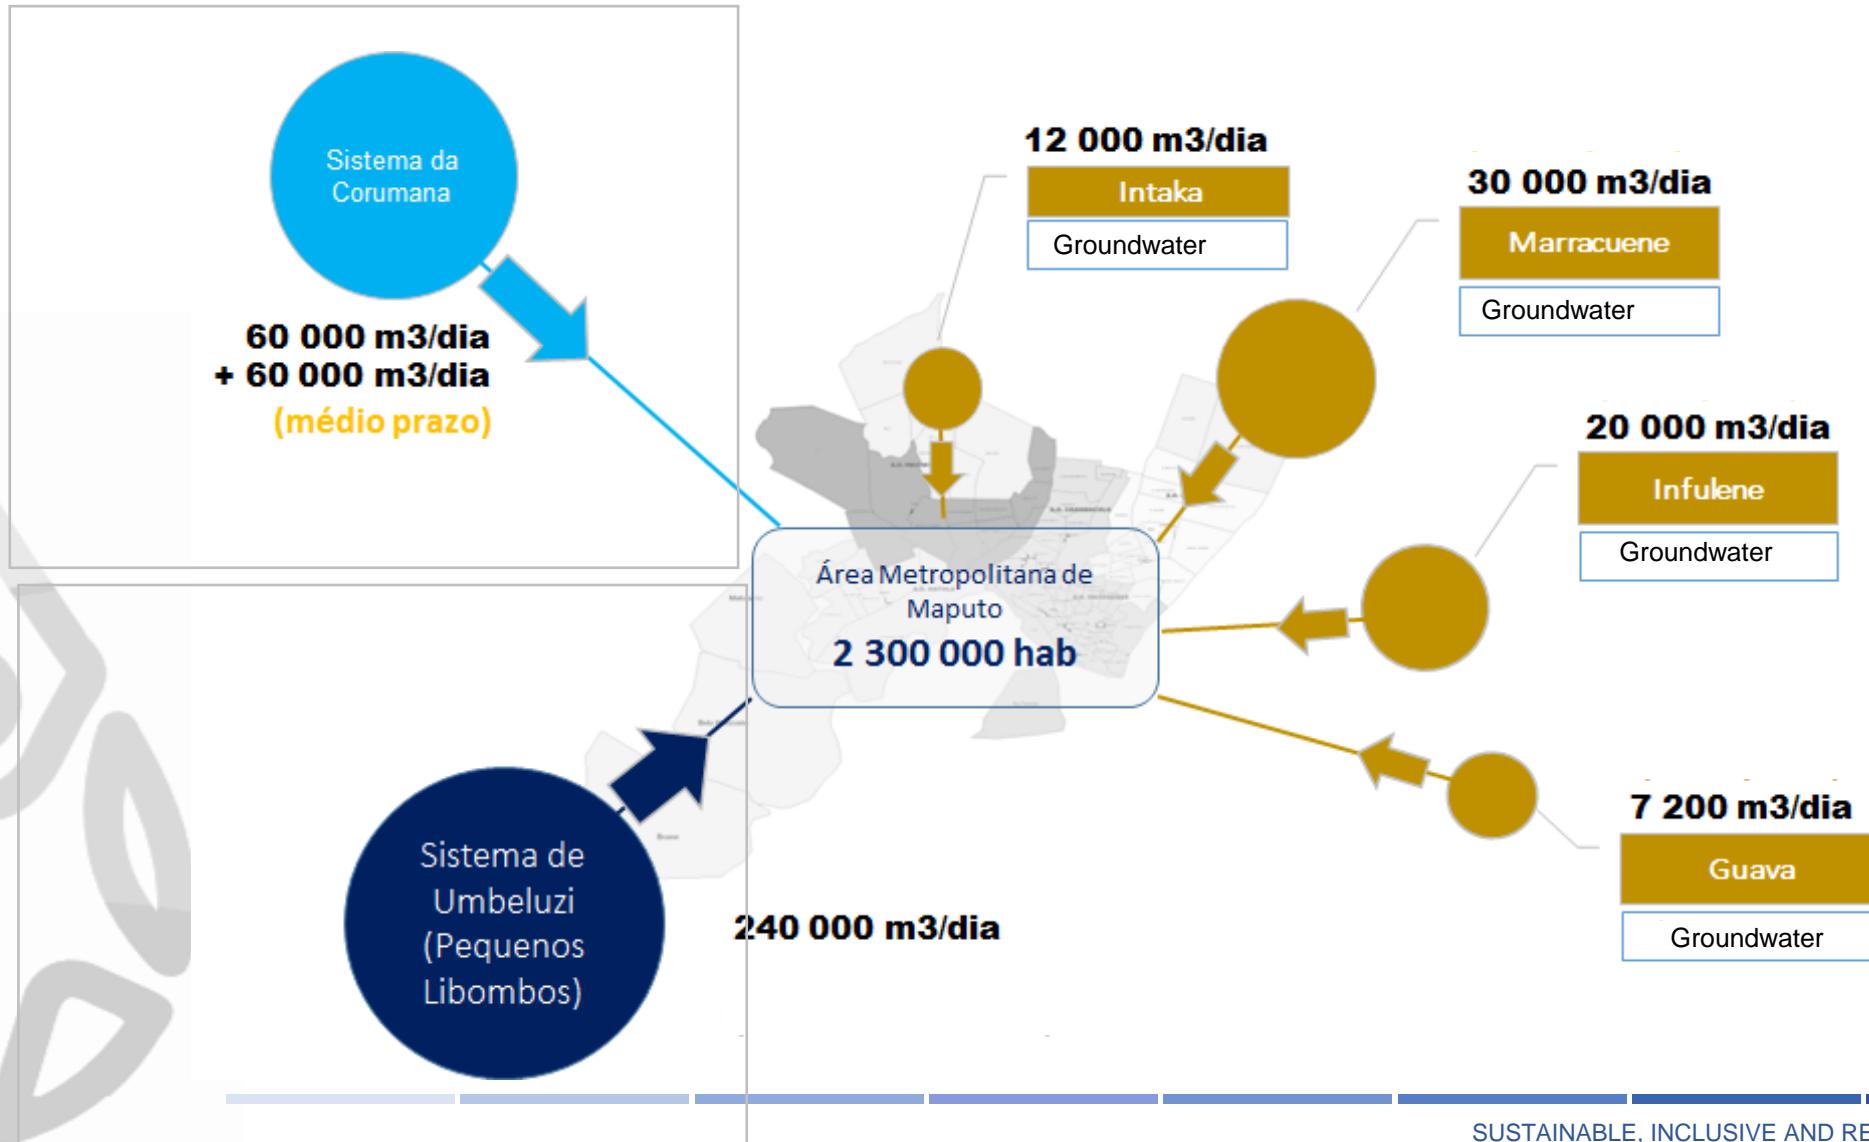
Sistema da Corumana

60 000 m3/dia
+ 60 000 m3/dia
(médio prazo)

12 000 m3/dia
Intaka
Groundwater

30 000 m3/dia
Marracuene
Groundwater

20 000 m3/dia
Infulene
Groundwater

Área Metropolitana de Maputo
2 300 000 hab

7 200 m3/dia
Guava
Groundwater

Sistema de Umbeluzi (Pequenos Libombos)

240 000 m3/dia

SUSTAINABLE, INCLUSIVE AND RE